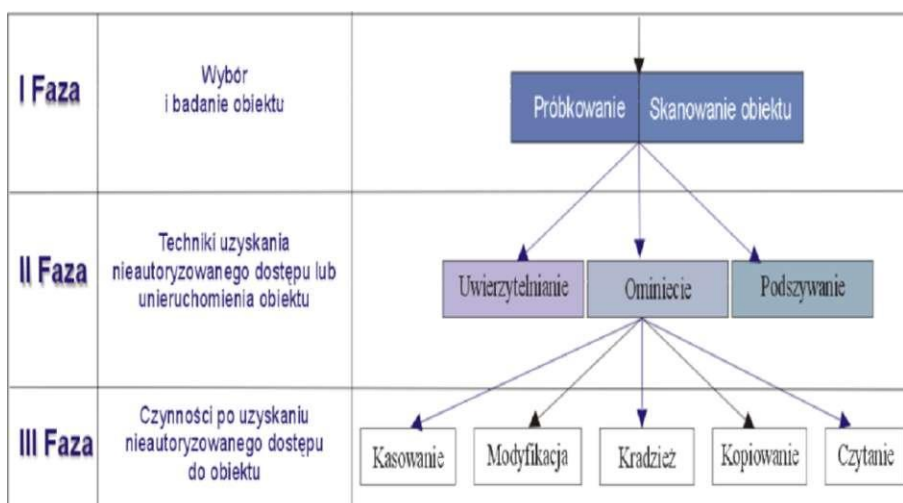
| | | |
|---|---|---|
| I Faza | Wybór i badanie obiektu | Próbkowanie Skanowanie obiektu |
| II Faza | Techniki uzyskania nieautoryzowanego dostępu lub unieruchomienia obiektu | Uwierzytelnianie Ominiecie Podszywanie |
| III Faza | Czynności po uzyskaniu nieautoryzowanego dostępu do obiektu | Kasowanie Modyfikacja Kradzież Kopiowanie Czytanie |